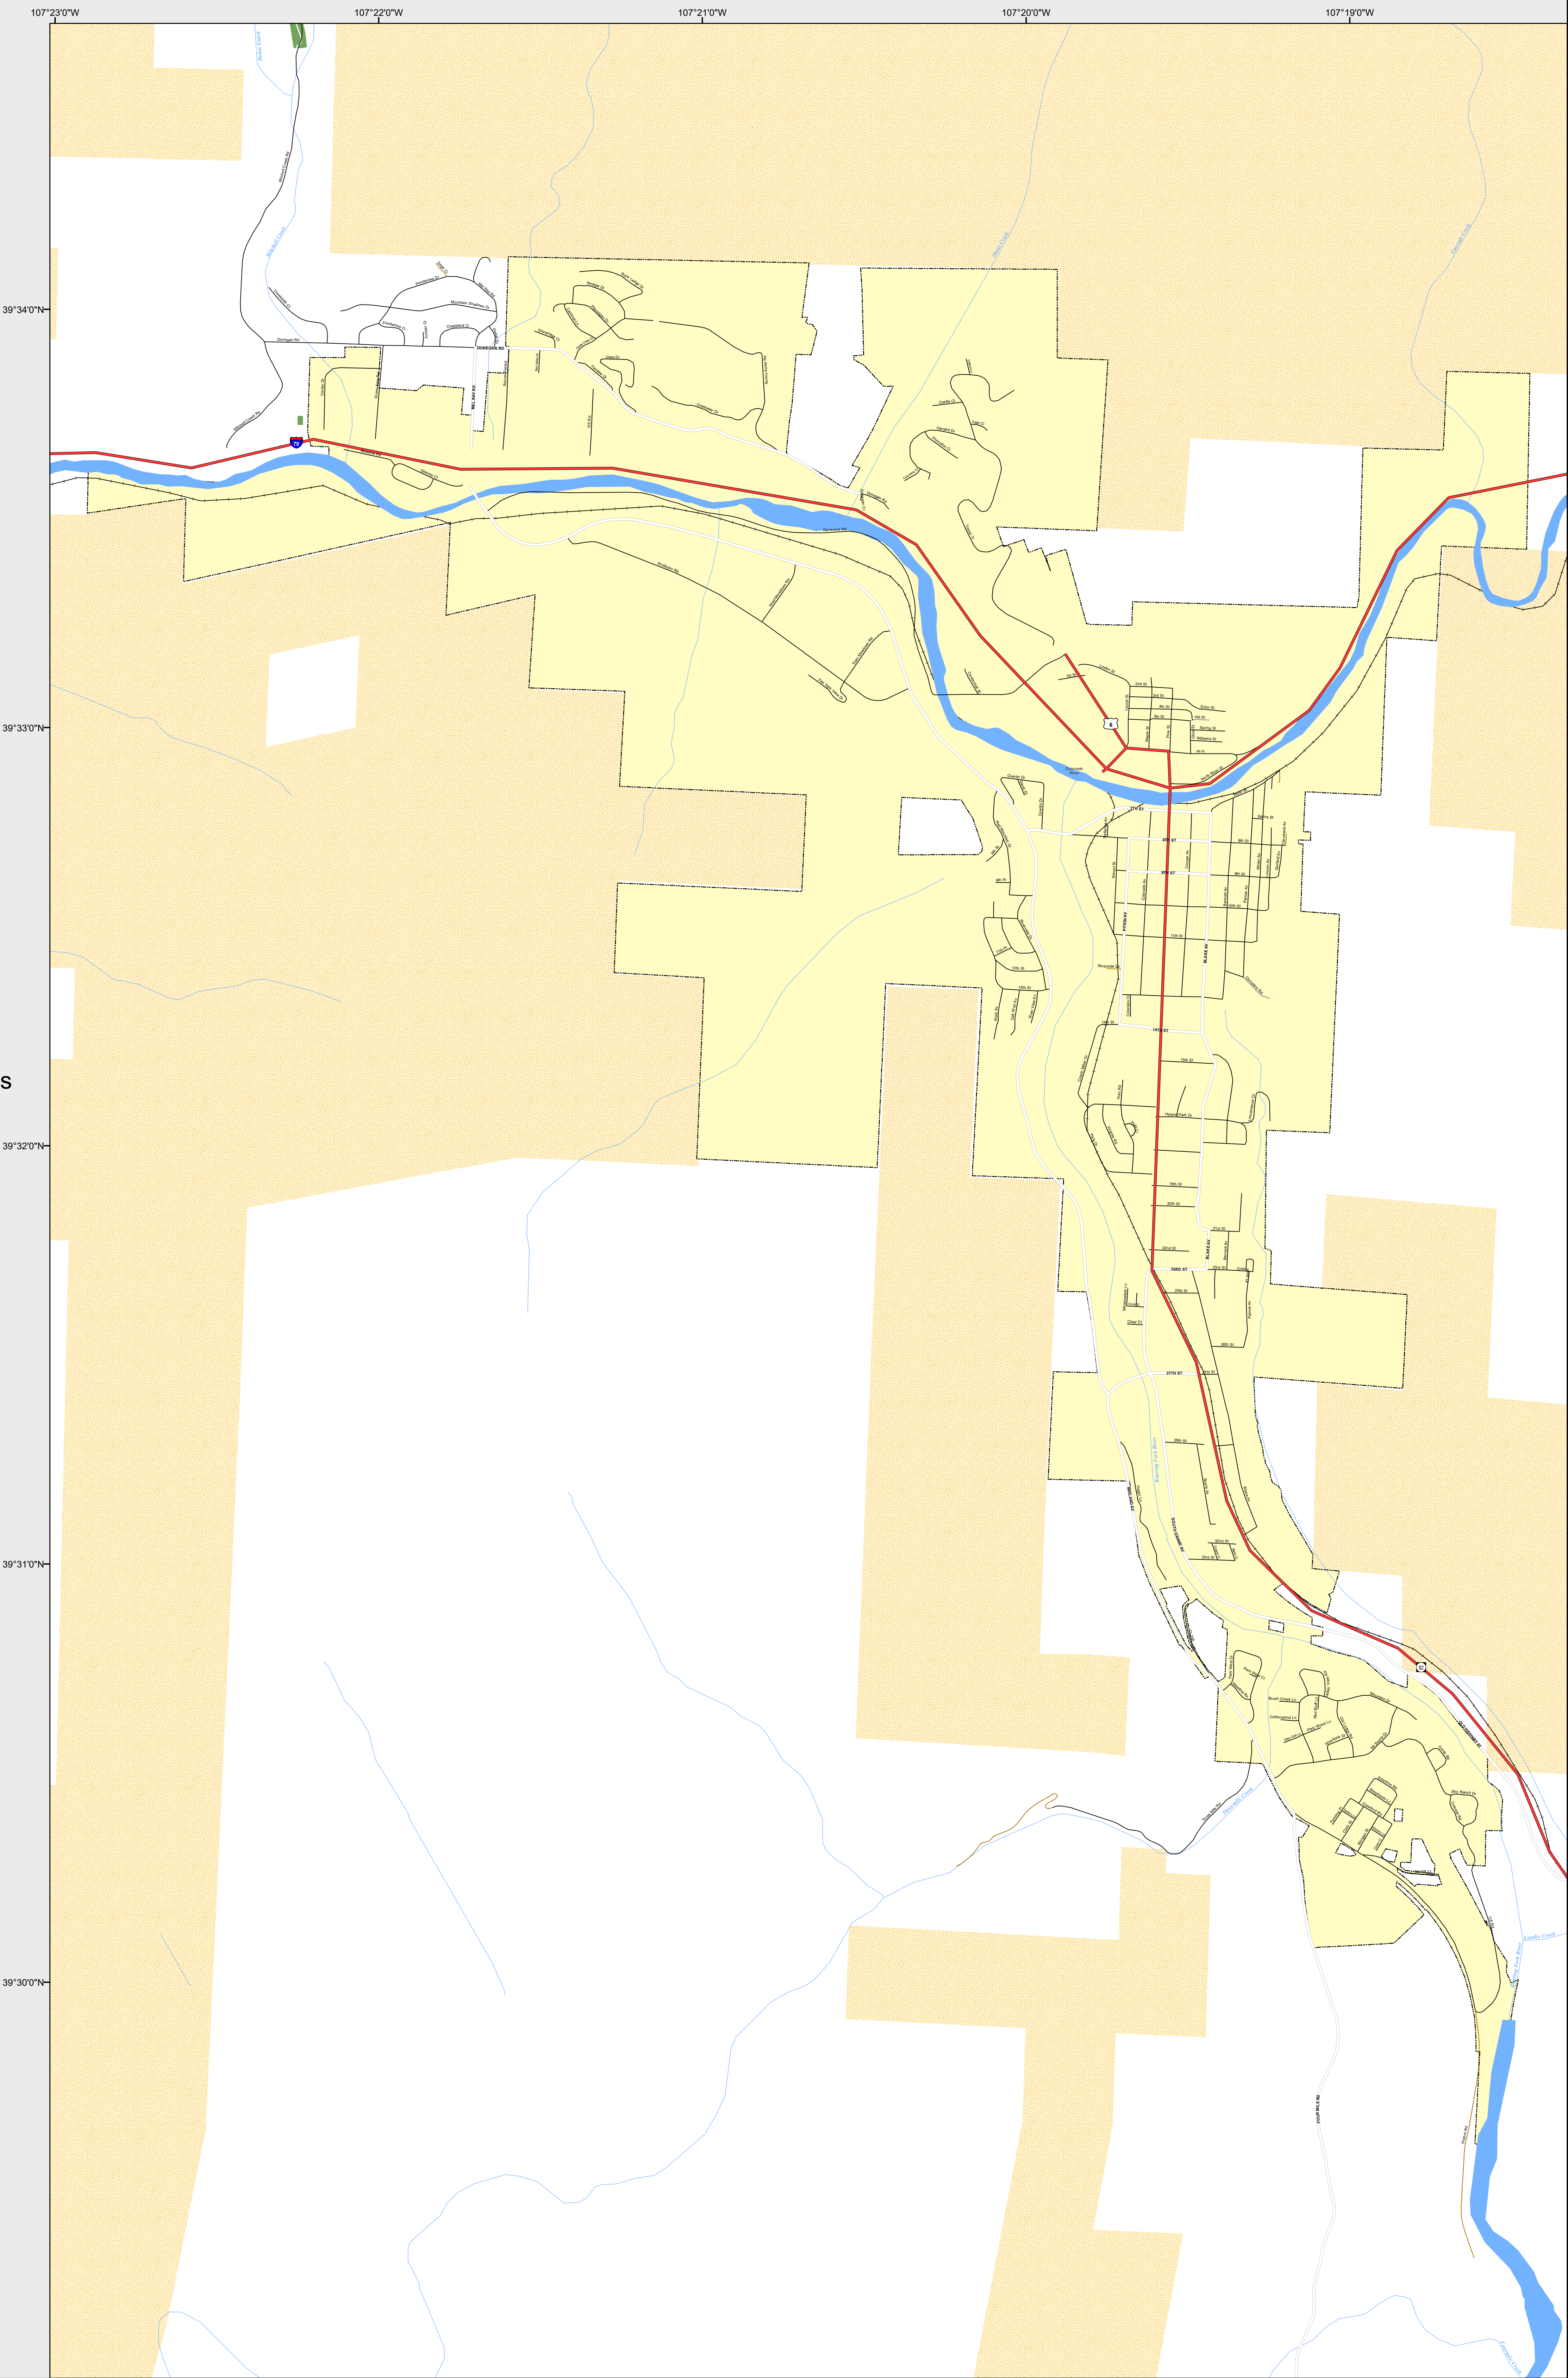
107°23'0"W
107°22'0"W
107°21'0"W
107°20'0"W
107°19'0"W

39°34'0"N
39°33'0"N
39°32'0"N
39°31'0"N
39°30'0"N

S

DONEGAN RD
MEL RAY RD
8TH ST
9TH ST
GRAND AVE
BLAKE AV
14TH ST
23RD ST
27TH ST
FOUR MILE RD
6
70